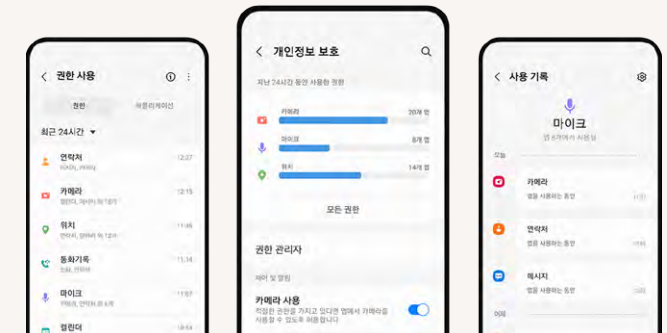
권한 사용

권한
애플리케이션

최근 24시간

연락처
12:27

카메라
12:15

위치
11:46

통화기록
11:14

마이크
11:07

캘린더
10:58

개인정보 보호

지난 24시간 동안 사용한 권한

카메라
20개 앱

마이크
8개 앱

위치
14개 앱

모든 권한

권한 관리자

카메라 사용

사용 기록

마이크

오늘

카메라
앱을 사용하는 동안

연락처
앱을 사용하는 동안

메시지
앱을 사용하는 동안